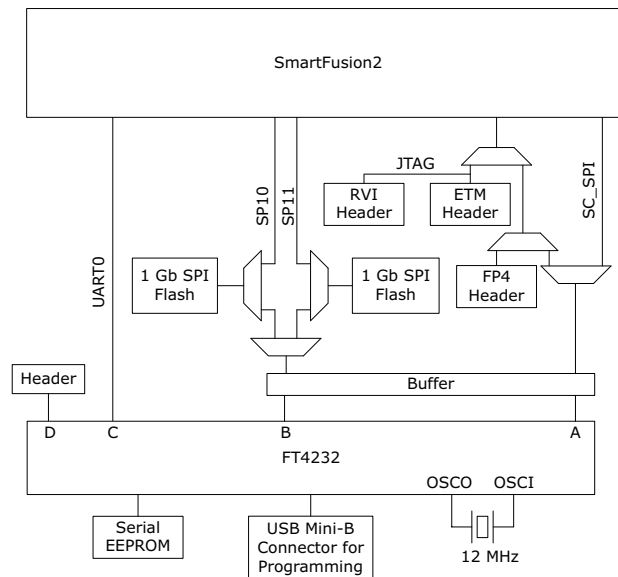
SmartFusion2

JTAG

RVI Header

ETM Header

SP10

SP11

SC_SPI

UART0

1 Gb SPI Flash

1 Gb SPI Flash

FP4 Header

Header

Buffer

D

C

B

A

FT4232

OSCO

OSCI

Serial EEPROM

USB Mini-B Connector for Programming

12 MHz